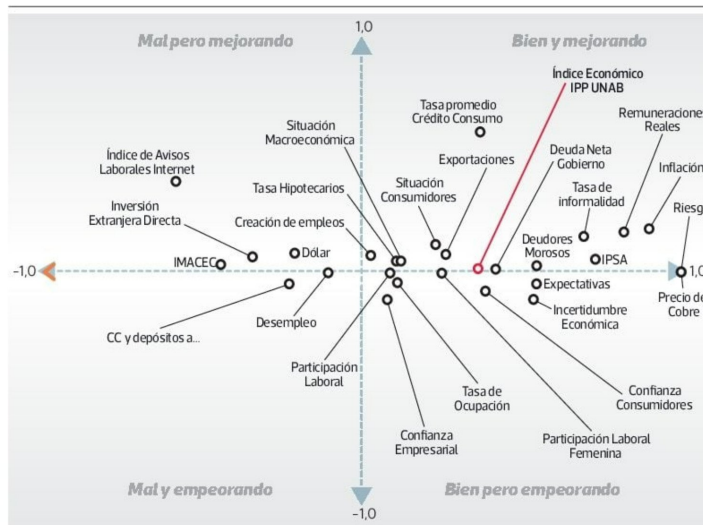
Mal pero mejorando

1,0

Bien y mejorando

Índice Económico IPP UNAB

Remuneraciones Reales

Inflación

Riesg

Tasa promedio Crédito Consumo

Situación Macroeconómica

Exportaciones

Deuda Neta Gobierno

Tasa de informalidad

Índice de Avisos Laborales Internet

Situación Consumidores

Tasa Hipotecarios

Inversión Extranjera Directa

Creación de empleos

Dólar

IMACEC

Deudores Morosos

IPSA

-1,0

1,0

Expectativas

Incertidumbre Económica

Precio de Cobre

CC y depósitos a...

Desempleo

Participación Laboral

Tasa de Ocupación

Confianza Consumidores

Confianza Empresarial

Participación Laboral Femenina

Mal y empeorando

Bien pero empeorando

-1,0